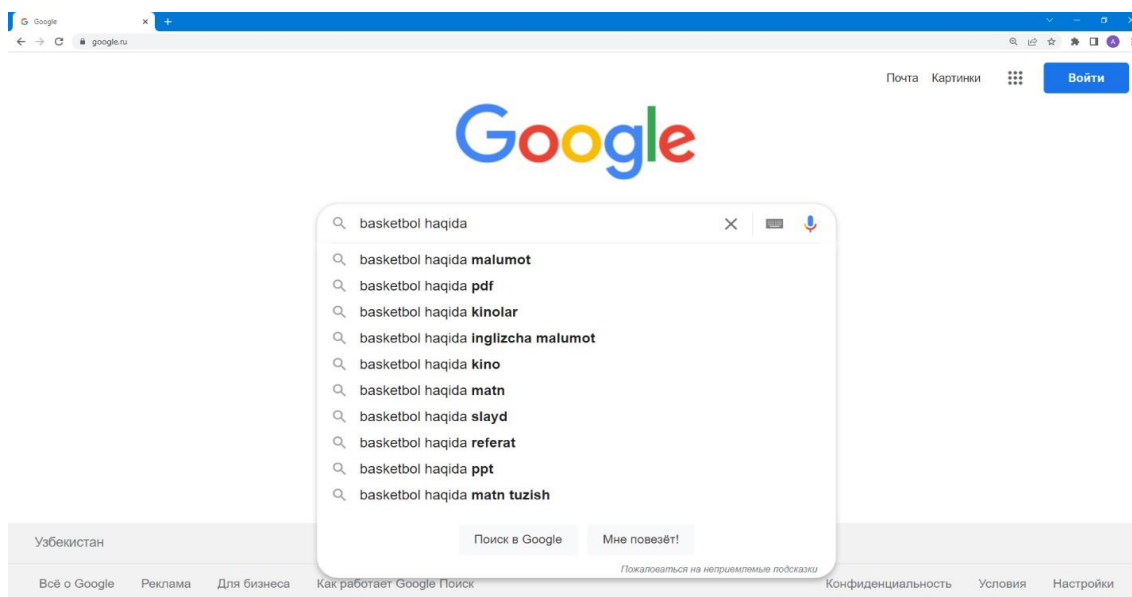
Google
google.ru
Почта Картинки Войти
Google
basketbol haqida
basketbol haqida **malumot**
basketbol haqida **pdf**
basketbol haqida **kinolar**
basketbol haqida **inglizcha malumot**
basketbol haqida **kino**
basketbol haqida **matn**
basketbol haqida **slayd**
basketbol haqida **referat**
basketbol haqida **ppt**
basketbol haqida **matn tuzish**
Поиск в Google Мне повезёт!
Пожаловаться на неприемлемые подсказки
Узбекистан
Всё о Google Реклама Для бизнеса Как работает Google Поиск Конфиденциальность Условия Настройки